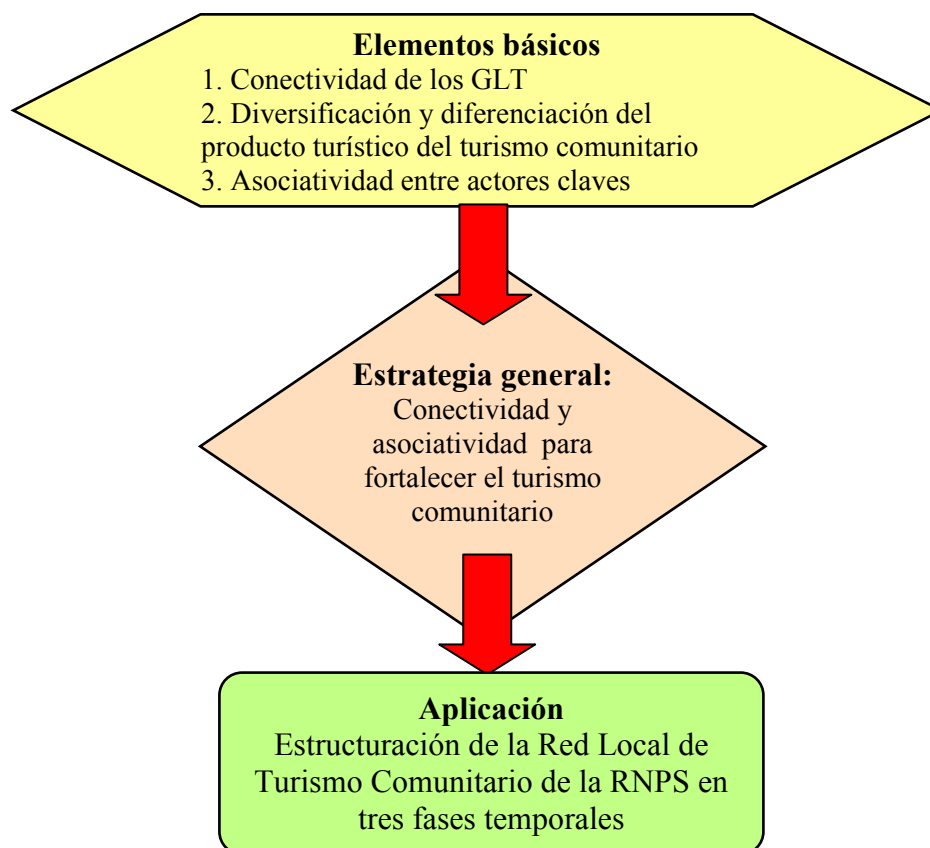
Elementos básicos
1. Conectividad de los GLT
2. Diversificación y diferenciación del producto turístico del turismo comunitario
3. Asociatividad entre actores claves

Estrategia general:
Conectividad y asociatividad para fortalecer el turismo comunitario

Aplicación
Estructuración de la Red Local de Turismo Comunitario de la RNPS en tres fases temporales